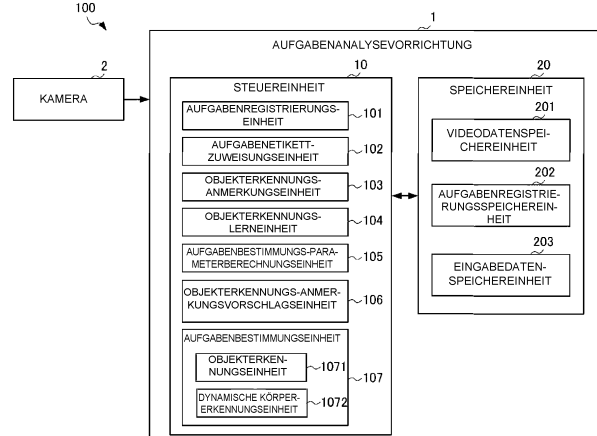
100

1

AUFGABENANALYSEVORRICHTUNG

2

KAMERA

10

STEUEREINHEIT

AUFGABENREGISTRIERUNGSEINHEIT 101

AUFGABENETIKETTZUWEISUNGSEINHEIT 102

OBJEKTERKENNUNGSANMERKUNGSEINHEIT 103

OBJEKTERKENNUNGSLERNEINHEIT 104

AUFGABENBESTIMMUNGS-PARAMETERBERECHNUNGSEINHEIT 105

OBJEKTERKENNUNGS-ANMERKUNGSVORSCHLAGSEINHEIT 106

AUFGABENBESTIMMUNGSEINHEIT

OBJEKTERKENNUNGSEINHEIT 1071

107

DYNAMISCHE KÖRPERERKENNUNGSEINHEIT 1072

20

SPEICHEREINHEIT

201

VIDEODATENSPEICHEREINHEIT

202

AUFGABENREGISTRIERUNGSSPEICHEREINHEIT

203

EINGABEDATENSPEICHEREINHEIT